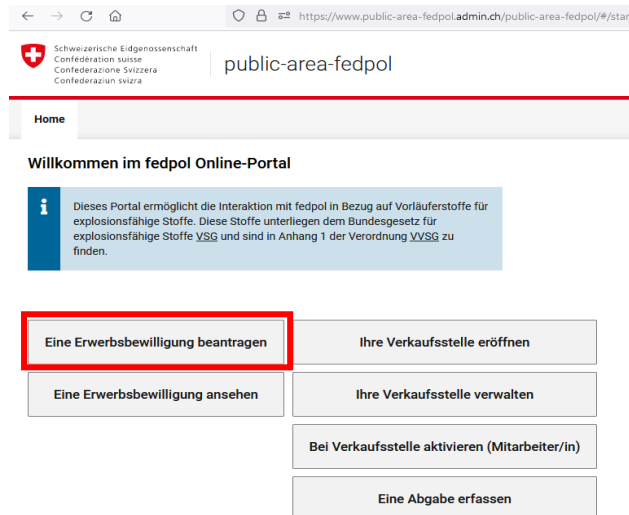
https://www.public-area-fedpol.admin.ch/public-area-fedpol/#/star

Schweizerische Eidgenossenschaft
Confédération suisse
Confederazione Svizzera
Confederaziun svizra

public-area-fedpol

Home

Willkommen im fedpol Online-Portal

i

Dieses Portal ermöglicht die Interaktion mit fedpol in Bezug auf Vorläuferstoffe für explosionsfähige Stoffe. Diese Stoffe unterliegen dem Bundesgesetz für explosionsfähige Stoffe VSG und sind in Anhang 1 der Verordnung VVSG zu finden.

Eine Erwerbsbewilligung beantragen

Ihre Verkaufsstelle eröffnen

Eine Erwerbsbewilligung ansehen

Ihre Verkaufsstelle verwalten

Bei Verkaufsstelle aktivieren (Mitarbeiter/in)

Eine Abgabe erfassen